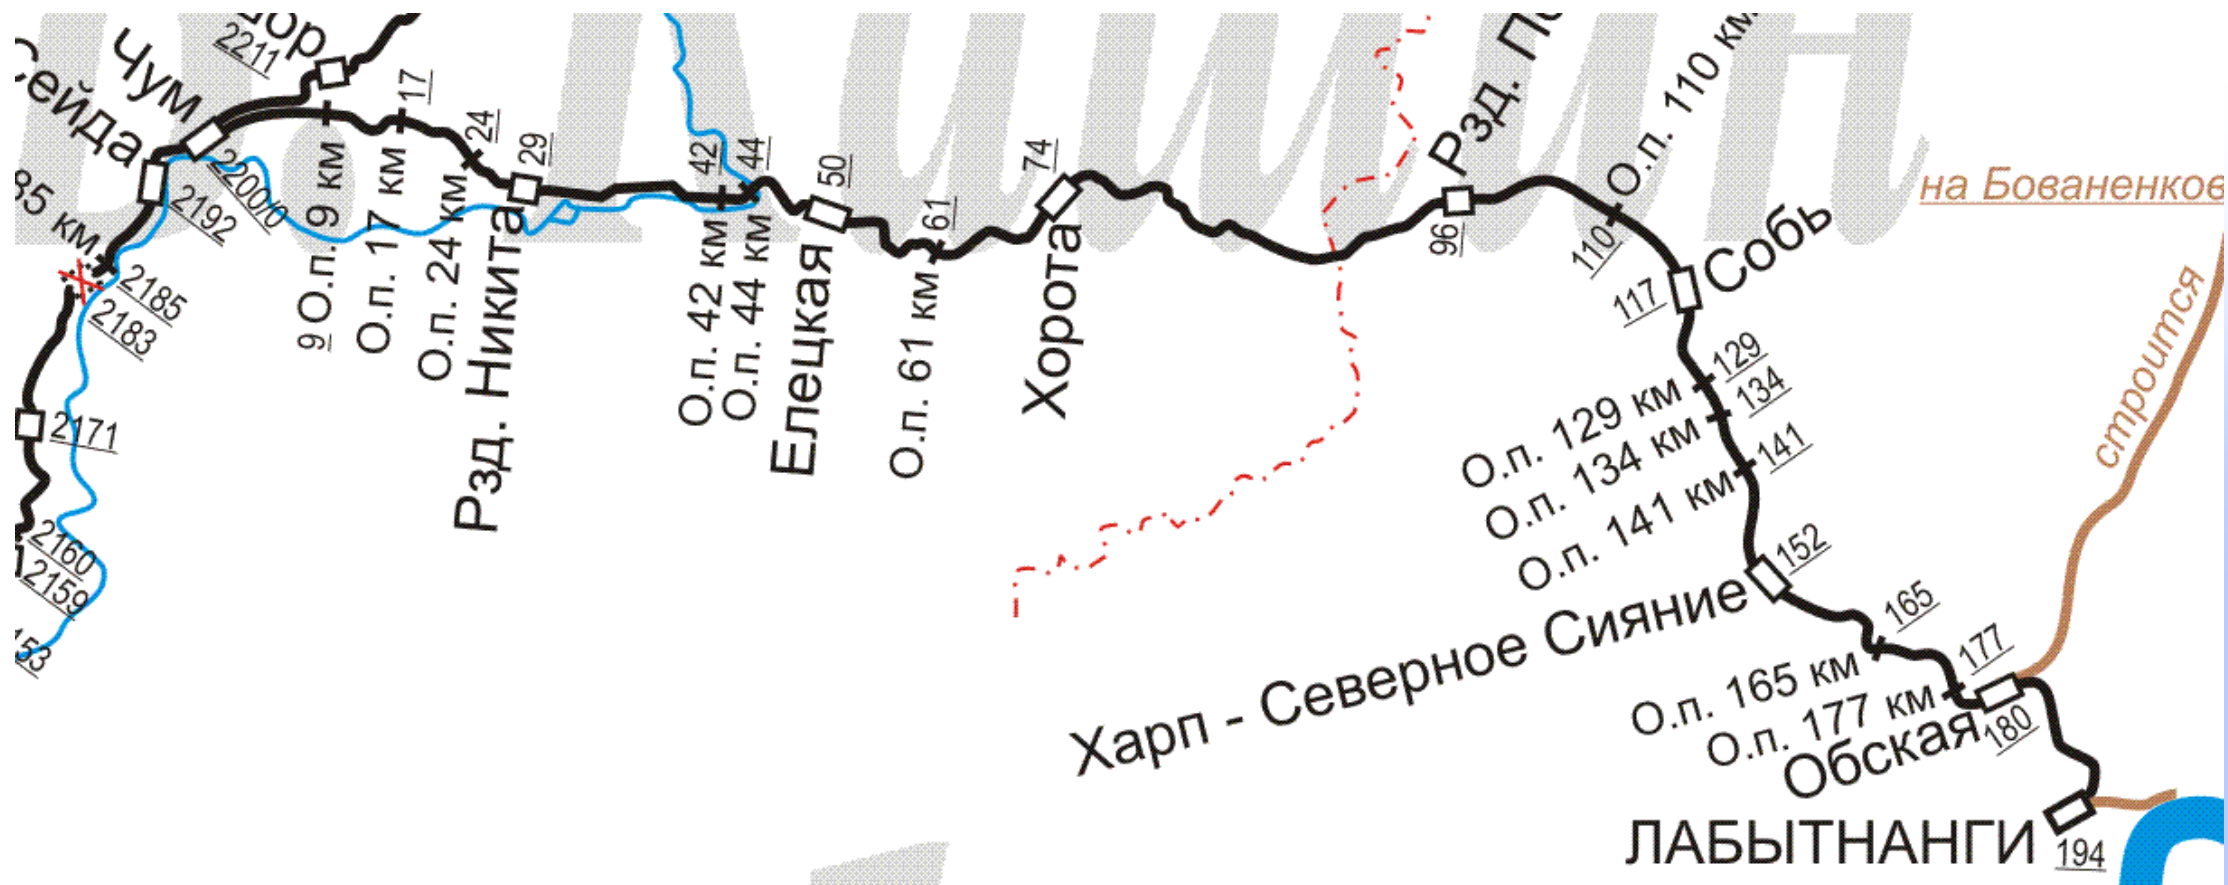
Сейда
Чум
2211
ор
2192
2200/0
85 км
2185
2183
2171
2160
2159
53
9
17
24
29
9 О.п. 9 км
О.п. 17 км
О.п. 24 км
Рзд. Никита
42
44
О.п. 42 км
О.п. 44 км
50
Елецкая
61
О.п. 61 км
74
Хорота
96
Рзд. По
110
О.п. 110 км
на Бованенков
117
Собь
129
134
141
О.п. 129 км
О.п. 134 км
О.п. 141 км
152
Харп - Северное Сияние
165
О.п. 165 км
177
О.п. 177 км
Обская
180
строится
ЛАБЫТНАНГИ
194